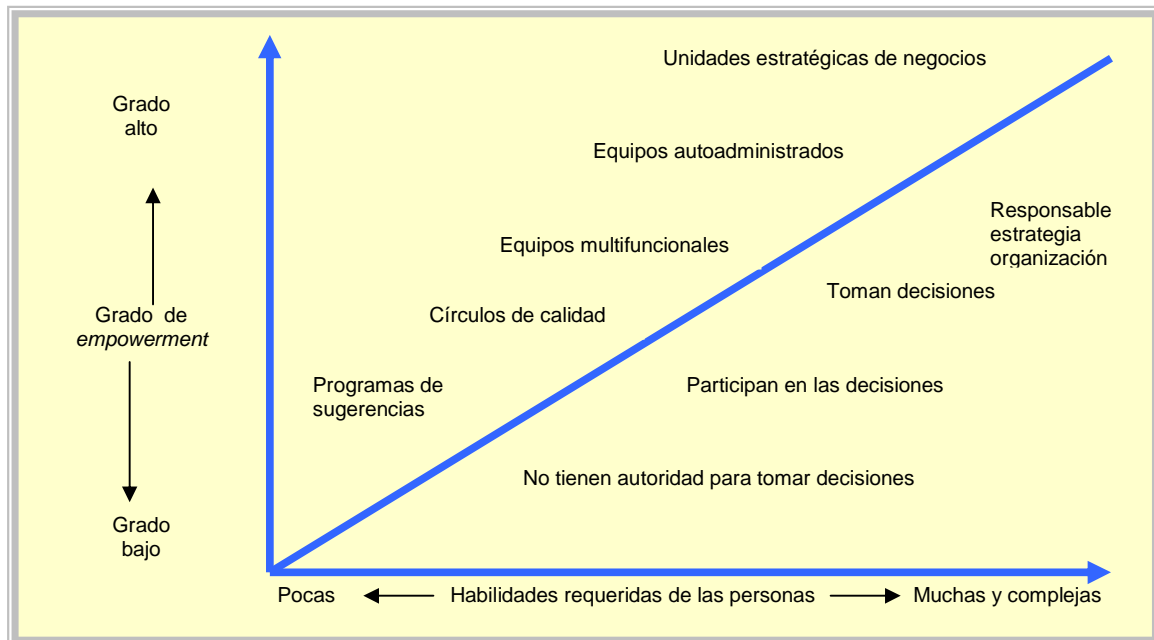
Grado alto

Grado de *empowerment*

Grado bajo

Unidades estratégicas de negocios

Equipos autoadministrados

Equipos multifuncionales

Círculos de calidad

Programas de sugerencias

Responsable estrategia organización

Toman decisiones

Participan en las decisiones

No tienen autoridad para tomar decisiones

Pocas ← Habilidades requeridas de las personas → Muchas y complejas